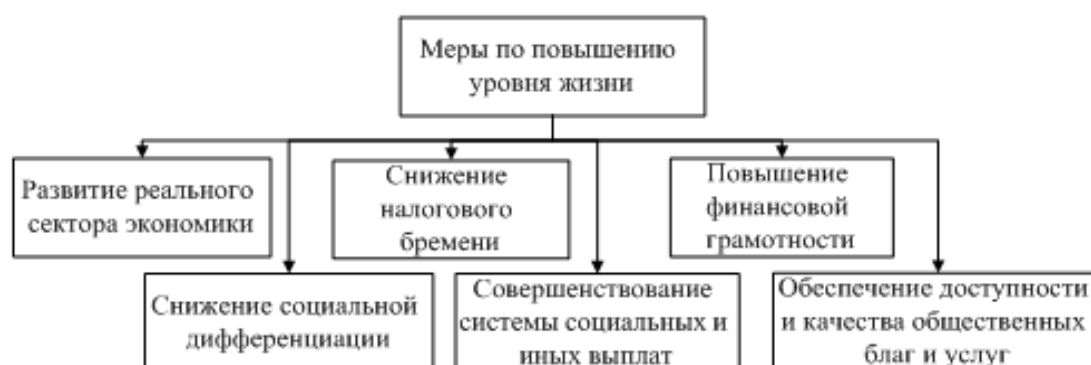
Меры по повышению уровня жизни

Развитие реального сектора экономики

Снижение налогового бремени

Повышение финансовой грамотности

Снижение социальной дифференциации

Совершенствование системы социальных и иных выплат

Обеспечение доступности и качества общественных благ и услуг